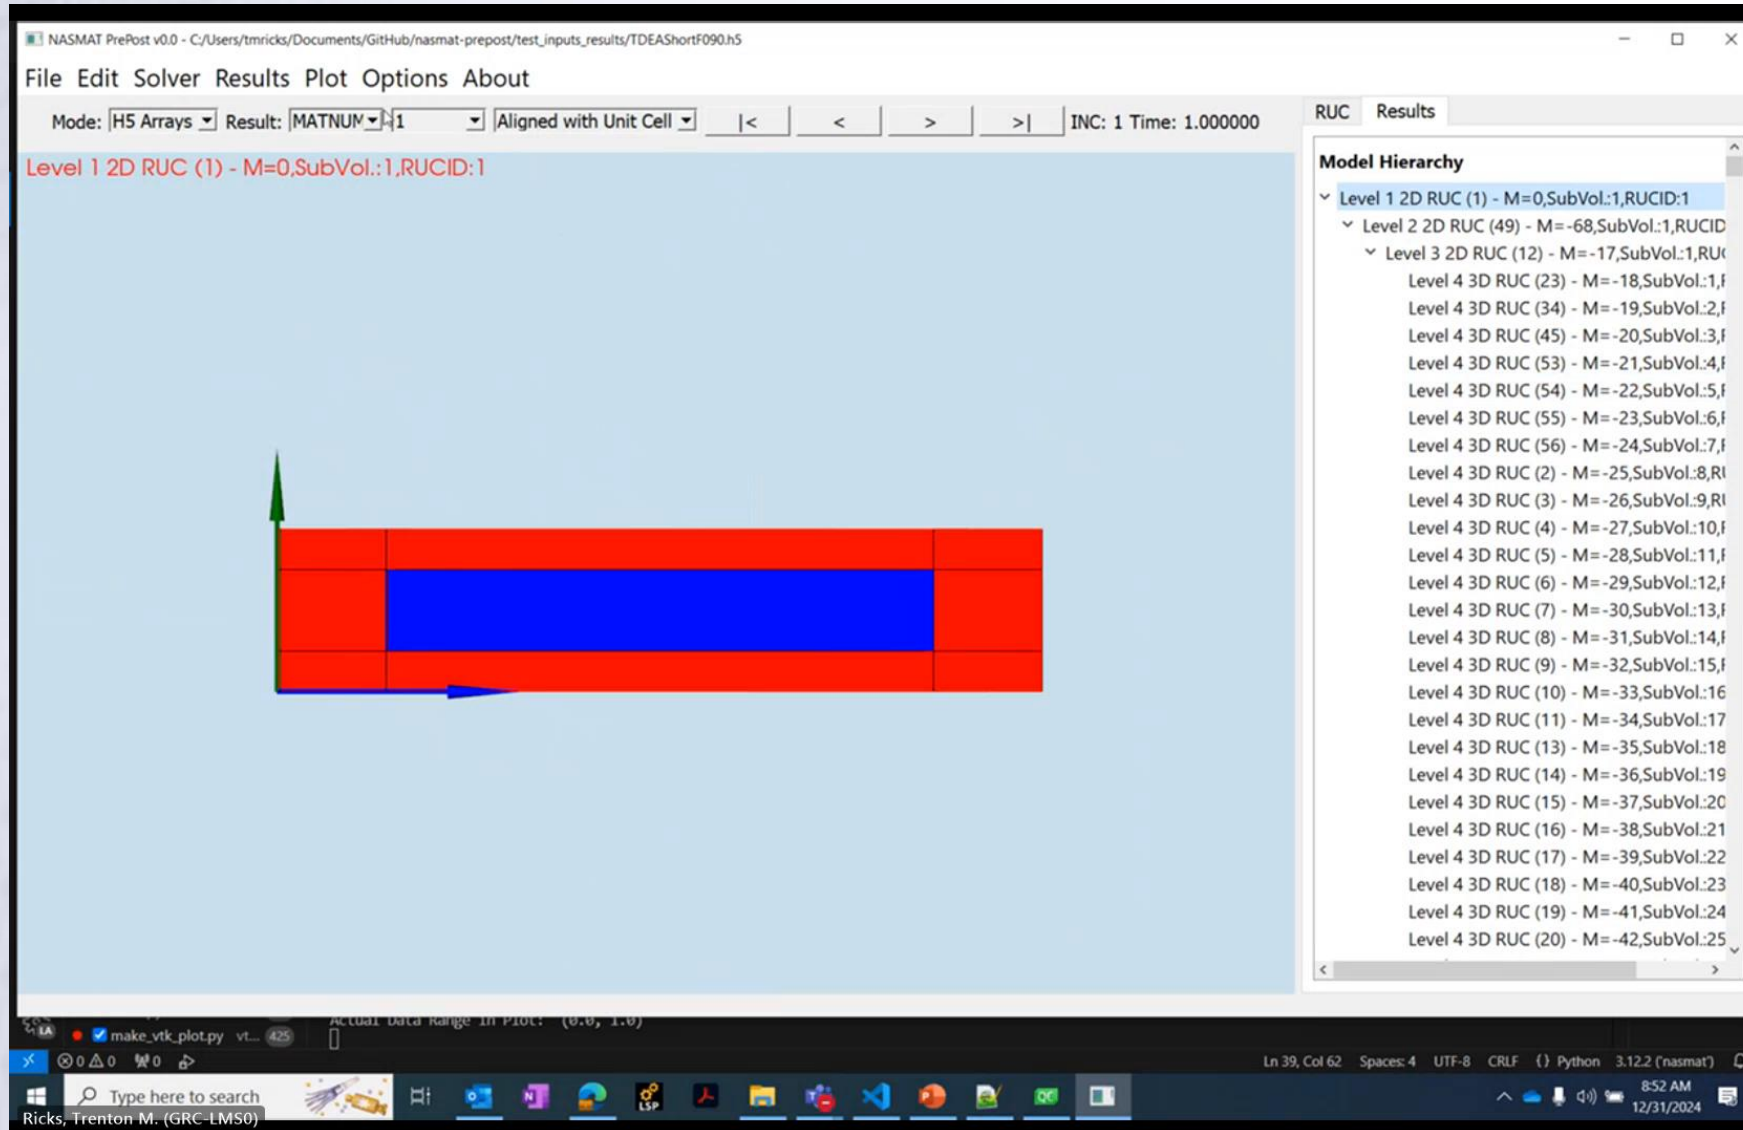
NASMAT PrePost v0.0 - C:/Users/tmricks/Documents/GitHub/nasmat-prepost/test_inputs_results/TDEAShortF090.h5

File Edit Solver Results Plot Options About

Mode: H5 Arrays Result: MATNUM 1 Aligned with Unit Cell |< < > >| INC: 1 Time: 1.000000

Level 1 2D RUC (1) - M=0,SubVol.:1,RUCID:1

RUC Results

Model Hierarchy

Level 1 2D RUC (1) - M=0,SubVol.:1,RUCID:1
Level 2 2D RUC (49) - M=-68,SubVol.:1,RUCID
Level 3 2D RUC (12) - M=-17,SubVol.:1,RU
Level 4 3D RUC (23) - M=-18,SubVol.:1,
Level 4 3D RUC (34) - M=-19,SubVol.:2,
Level 4 3D RUC (45) - M=-20,SubVol.:3,
Level 4 3D RUC (53) - M=-21,SubVol.:4,
Level 4 3D RUC (54) - M=-22,SubVol.:5,
Level 4 3D RUC (55) - M=-23,SubVol.:6,
Level 4 3D RUC (56) - M=-24,SubVol.:7,
Level 4 3D RUC (2) - M=-25,SubVol.:8,R
Level 4 3D RUC (3) - M=-26,SubVol.:9,R
Level 4 3D RUC (4) - M=-27,SubVol.:10,
Level 4 3D RUC (5) - M=-28,SubVol.:11,
Level 4 3D RUC (6) - M=-29,SubVol.:12,
Level 4 3D RUC (7) - M=-30,SubVol.:13,
Level 4 3D RUC (8) - M=-31,SubVol.:14,
Level 4 3D RUC (9) - M=-32,SubVol.:15,
Level 4 3D RUC (10) - M=-33,SubVol.:16
Level 4 3D RUC (11) - M=-34,SubVol.:17
Level 4 3D RUC (13) - M=-35,SubVol.:18
Level 4 3D RUC (14) - M=-36,SubVol.:19
Level 4 3D RUC (15) - M=-37,SubVol.:20
Level 4 3D RUC (16) - M=-38,SubVol.:21
Level 4 3D RUC (17) - M=-39,SubVol.:22
Level 4 3D RUC (18) - M=-40,SubVol.:23
Level 4 3D RUC (19) - M=-41,SubVol.:24
Level 4 3D RUC (20) - M=-42,SubVol.:25

make_vtk_plot.py vt... 425
Actual Data Range in Plot: (0.0, 1.0)
⊗0 ⚠0 ₩0
Ln 39, Col 62 Spaces: 4 UTF-8 CRLF {} Python 3.12.2 ('nasmat')
Type here to search
8:52 AM 12/31/2024
Ricks, Trenton M. (GRC-LMS0)